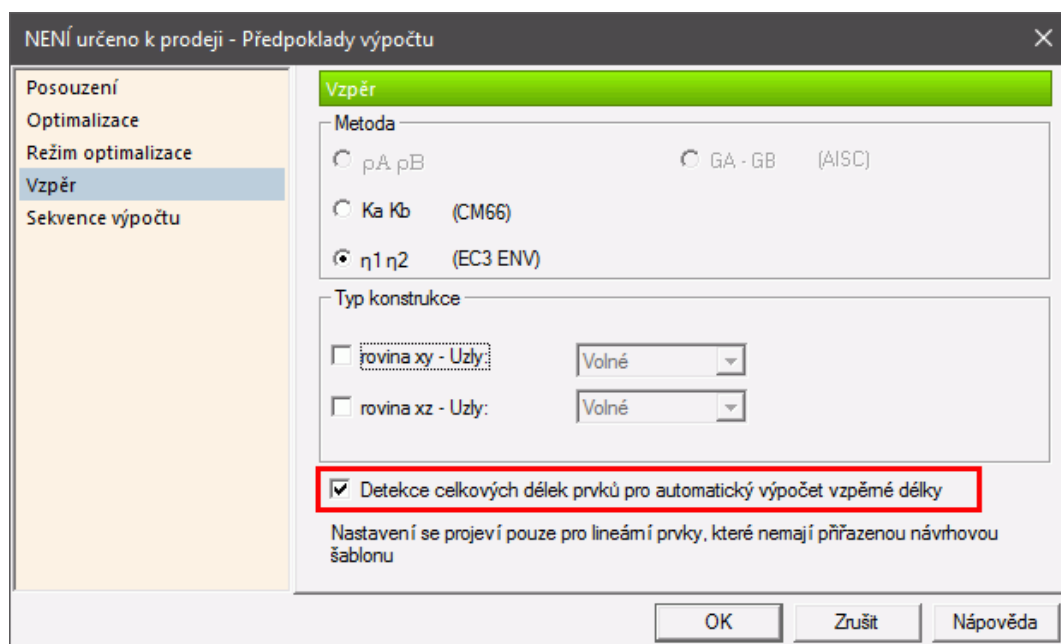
NENÍ určeno k prodeji - Předpoklady výpočtu

Posouzení
Optimalizace
Režim optimalizace
Vzpěr
Sekvence výpočtu

Vzpěr

Metoda
ρA ρB
GA - GB (AISC)
Ka Kb (CM66)
η1 η2 (EC3 ENV)

Typ konstrukce
rovina xy - Uzly: Volné
rovina xz - Uzly: Volné

Detekce celkových délek prvků pro automatický výpočet vzpěrné délky

Nastavení se projeví pouze pro lineární prvky, které nemají přiřazenou návrhovou šablonu

OK
Zrušit
Nápověda